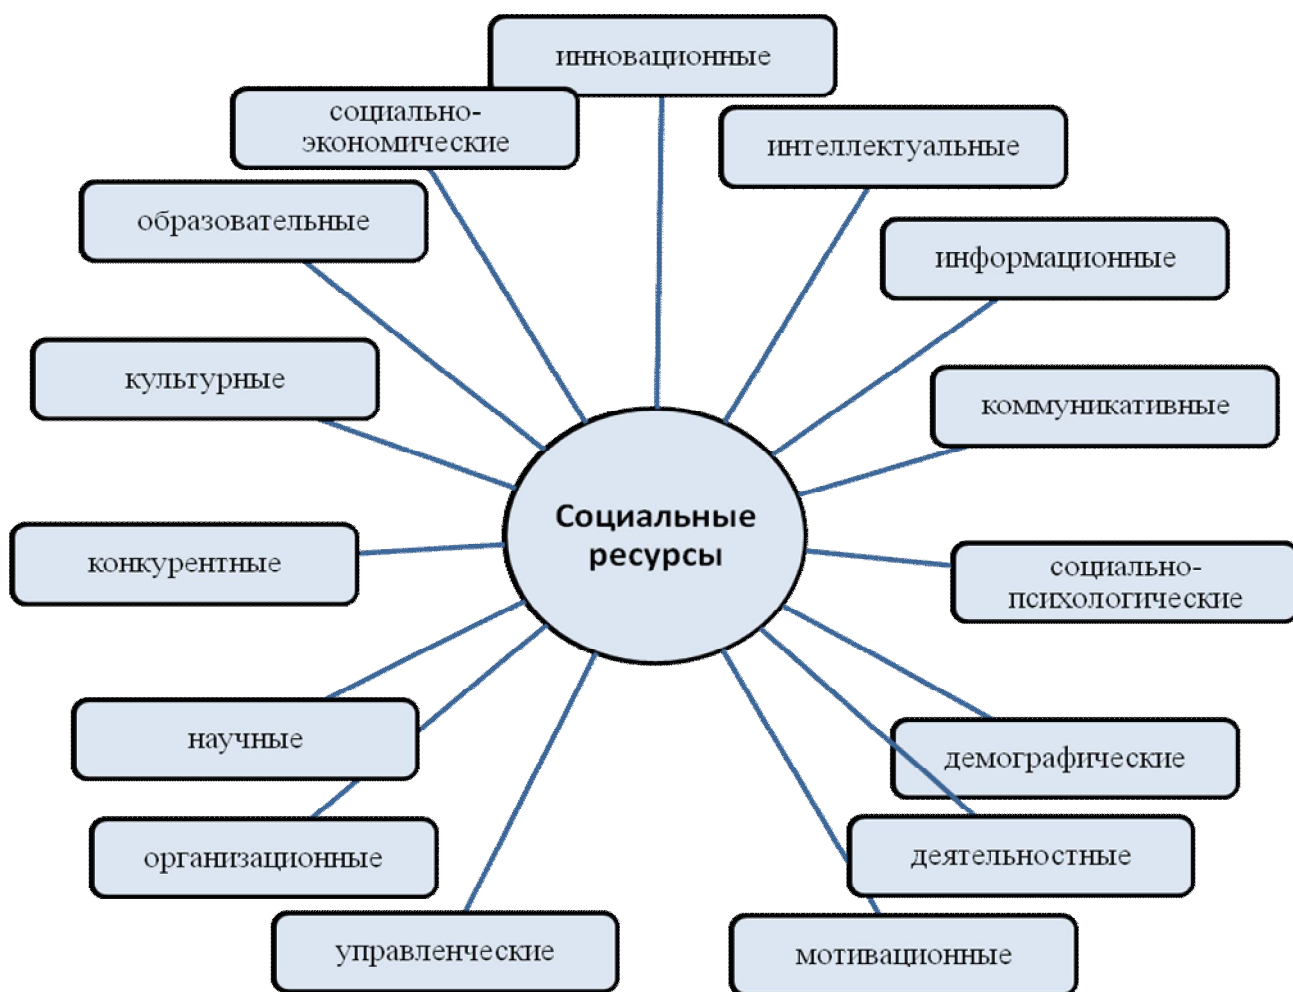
Социальные ресурсы

инновационные

социально-экономические

интеллектуальные

образовательные

информационные

культурные

коммуникативные

конкурентные

социально-психологические

научные

демографические

организационные

деятельностные

управленческие

мотивационные